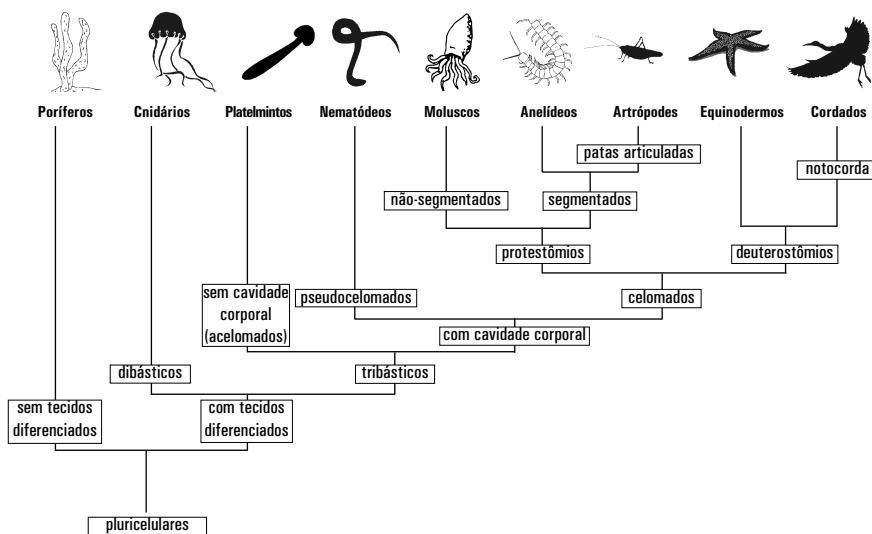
Poríferos
Cnidários
Platelmintos
Nematódeos
Moluscos
Anelídeos
Artrópodes
Equinodermos
Cordados

patas articuladas
notocorda
não-segmentados
segmentados
protestômios
deuterostômios
sem cavidade corporal (acelomados)
pseudocelomados
celomados
com cavidade corporal
dibásticos
tribásticos
sem tecidos diferenciados
com tecidos diferenciados
pluricelulares